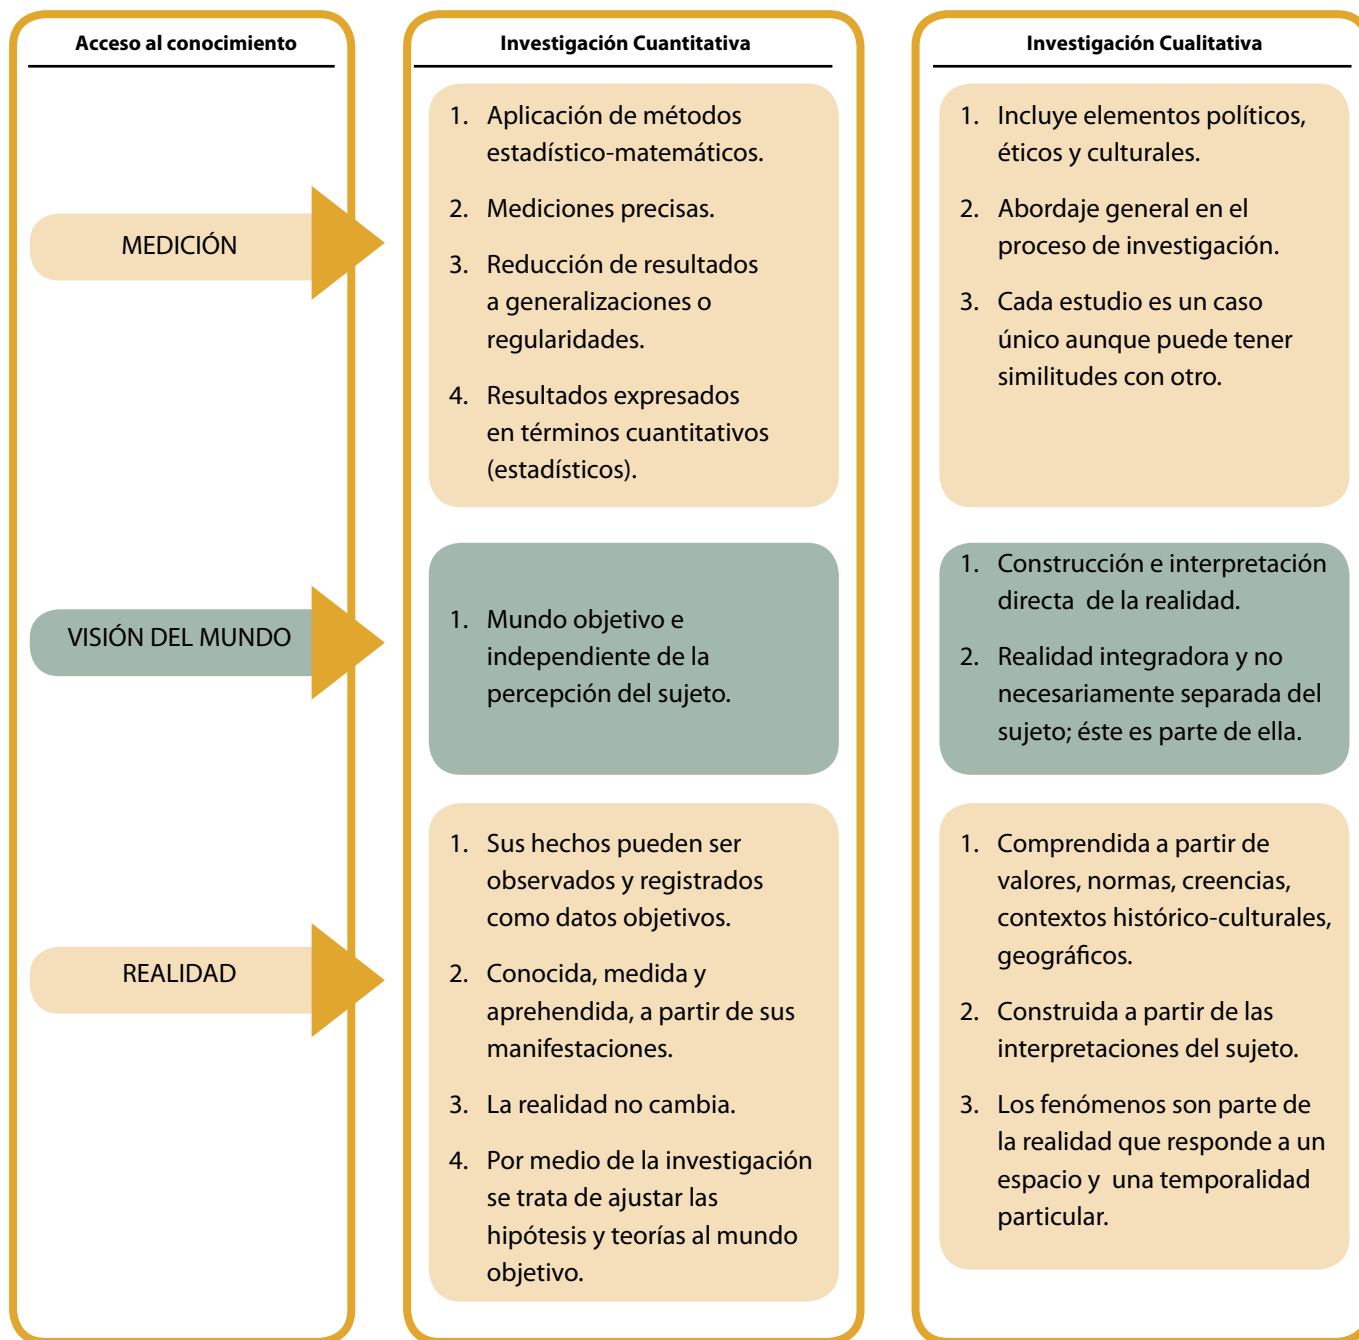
Acceso al conocimiento

MEDICIÓN

VISIÓN DEL MUNDO

REALIDAD

Investigación Cuantitativa

1. Aplicación de métodos estadístico-matemáticos.

2. Mediciones precisas.

3. Reducción de resultados a generalizaciones o regularidades.

4. Resultados expresados en términos cuantitativos (estadísticos).

1. Mundo objetivo e independiente de la percepción del sujeto.

1. Sus hechos pueden ser observados y registrados como datos objetivos.

2. Conocida, medida y aprehendida, a partir de sus manifestaciones.

3. La realidad no cambia.

4. Por medio de la investigación se trata de ajustar las hipótesis y teorías al mundo objetivo.

Investigación Cualitativa

1. Incluye elementos políticos, éticos y culturales.

2. Abordaje general en el proceso de investigación.

3. Cada estudio es un caso único aunque puede tener similitudes con otro.

1. Construcción e interpretación directa de la realidad.

2. Realidad integradora y no necesariamente separada del sujeto; éste es parte de ella.

1. Comprendida a partir de valores, normas, creencias, contextos histórico-culturales, geográficos.

2. Construida a partir de las interpretaciones del sujeto.

3. Los fenómenos son parte de la realidad que responde a un espacio y una temporalidad particular.